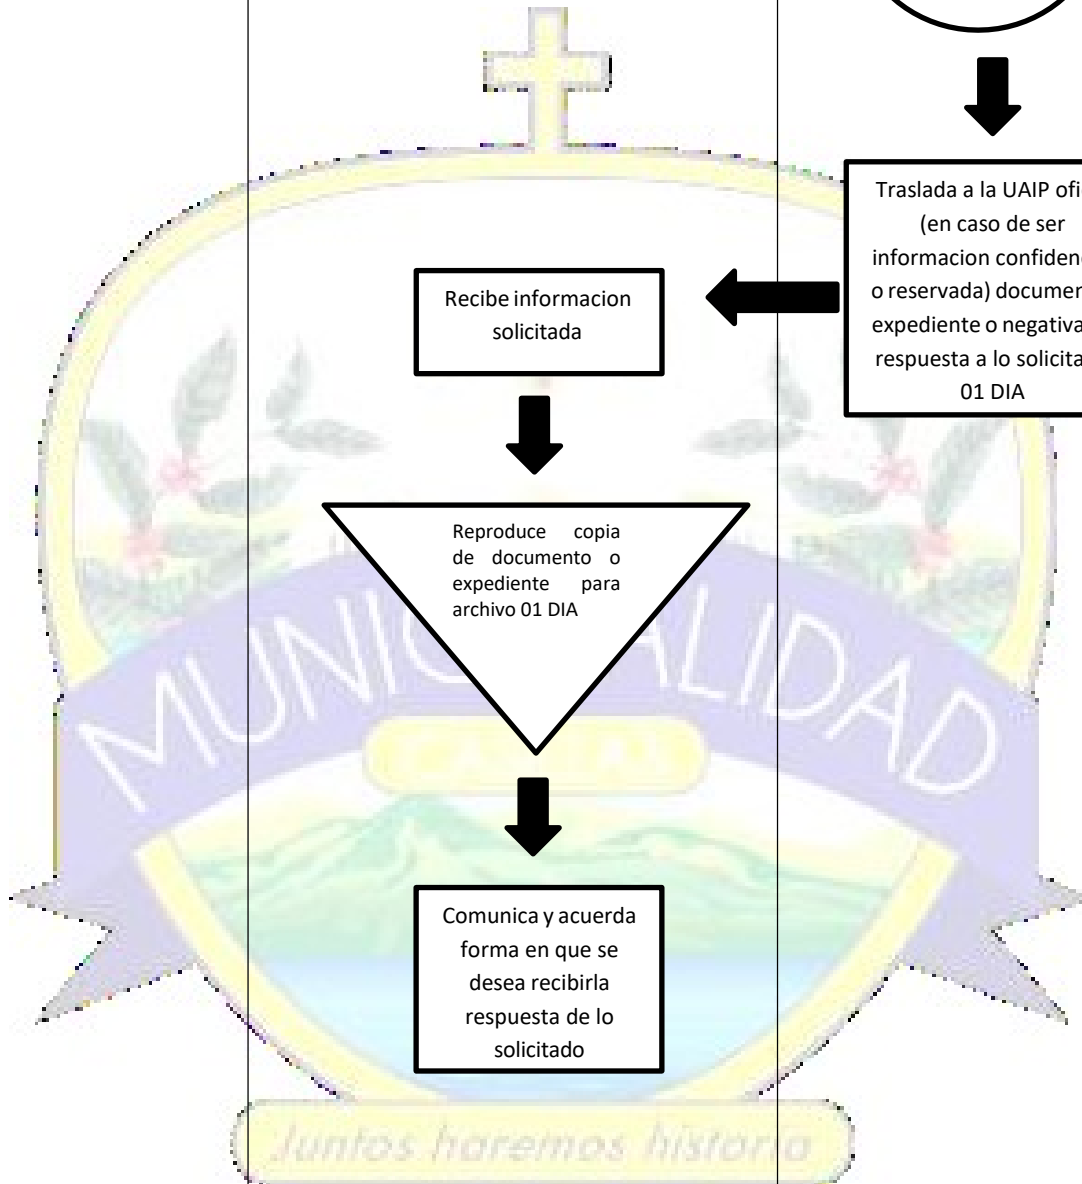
Traslada a la UAIP ofi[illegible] (en caso de ser informacion confidenc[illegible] o reservada) documen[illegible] expediente o negativa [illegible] respuesta a lo solicita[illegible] 01 DIA

Recibe informacion solicitada

Reproduce copia de documento o expediente para archivo 01 DIA

MUNICIPALIDAD

Comunica y acuerda forma en que se desea recibirla respuesta de lo solicitado

Juntos haremos historia